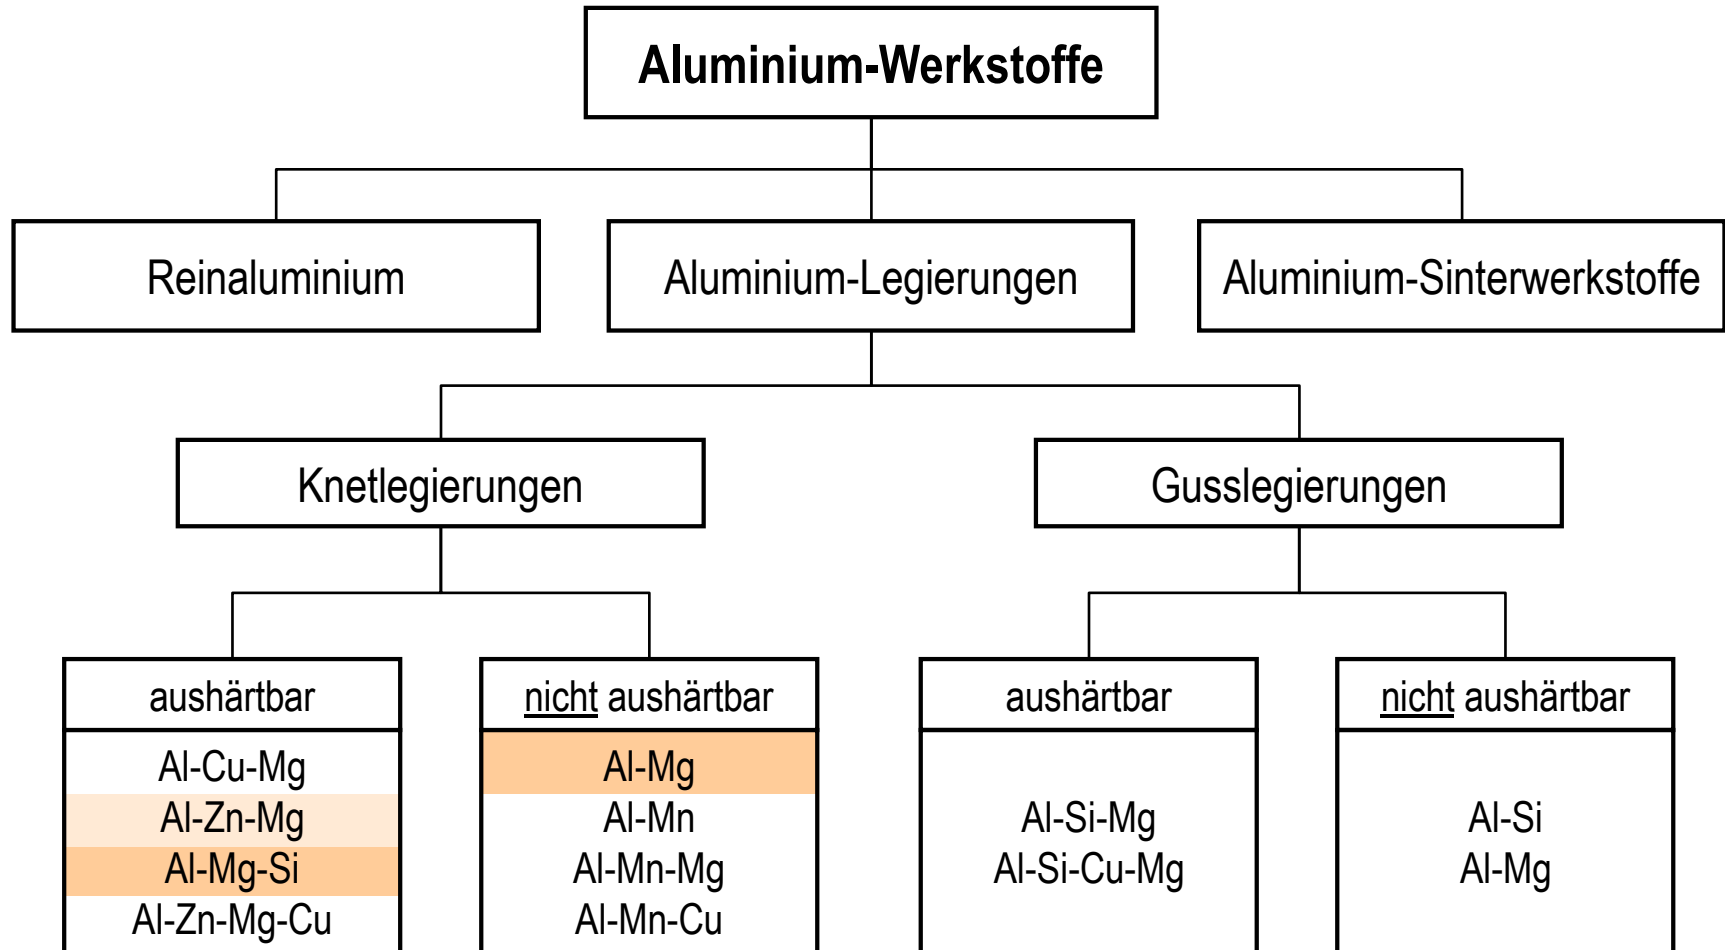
Aluminium-Werkstoffe

Reinaluminium

Aluminium-Legierungen

Aluminium-Sinterwerkstoffe

Knetlegierungen

Gusslegierungen

aushärtbar

Al-Cu-Mg
Al-Zn-Mg
Al-Mg-Si
Al-Zn-Mg-Cu

nicht aushärtbar

Al-Mg
Al-Mn
Al-Mn-Mg
Al-Mn-Cu

aushärtbar

Al-Si-Mg
Al-Si-Cu-Mg

nicht aushärtbar

Al-Si
Al-Mg